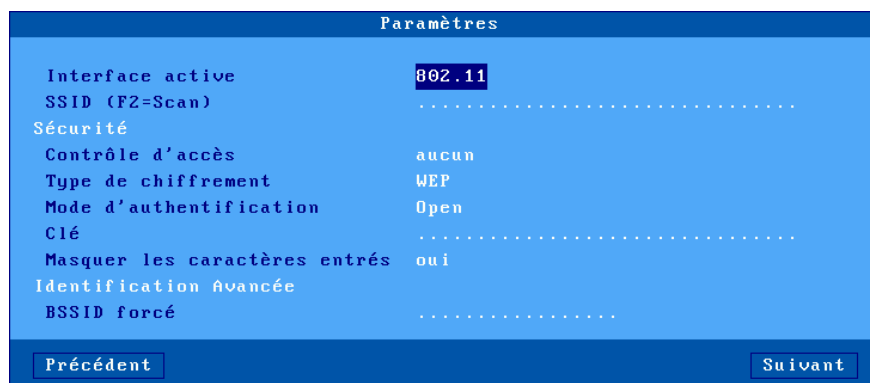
Paramètres

Interface active 802.11
SSID (F2=Scan) ..............................
Sécurité
Contrôle d'accès aucun
Type de chiffrement WEP
Mode d'authentification Open
Clé ..............................
Masquer les caractères entrés oui
Identification Avancée
BSSID forcé .................

Précédent Suivant